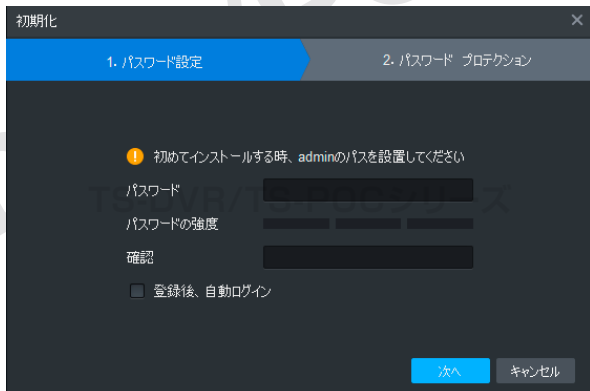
初期化

×

1. パスワード設定

2. パスワード プロテクション

初めてインストールする時、adminのパスを設置してください

パスワード

パスワードの強度

確認

登録後、自動ログイン

TS-NVRパスワードシリーズ

次へ

キャンセル